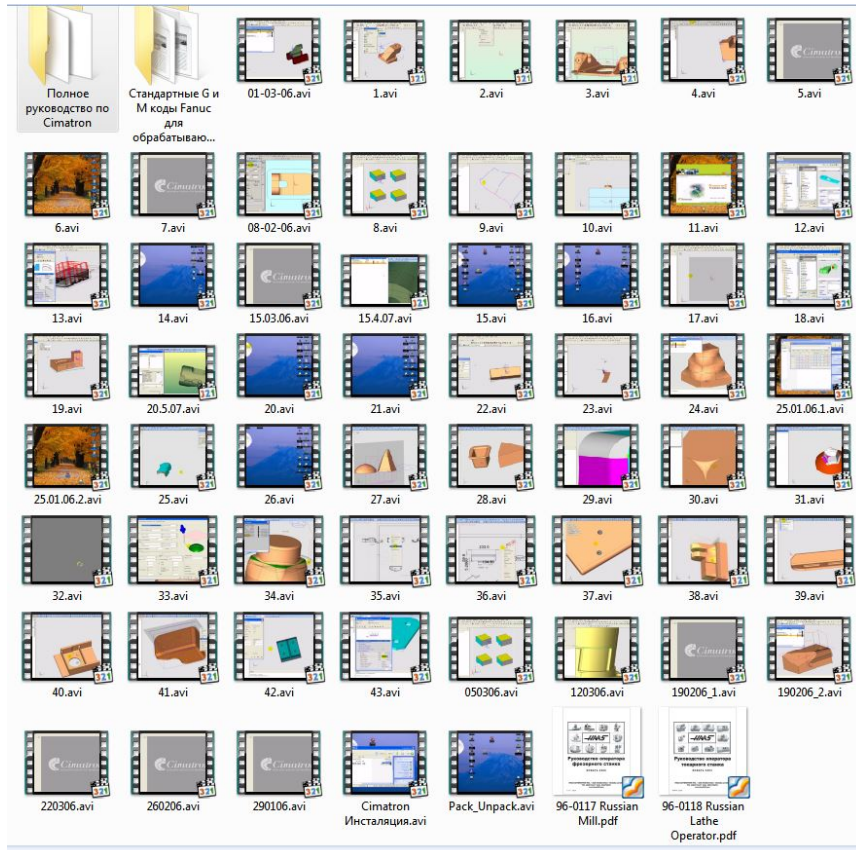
Полное руководство по Cimatron

Стандартные G и M коды Fanuc для обрабатываю...

01-03-06.avi

1.avi

2.avi

3.avi

4.avi

5.avi

6.avi

7.avi

08-02-06.avi

8.avi

9.avi

10.avi

11.avi

12.avi

13.avi

14.avi

15.03.06.avi

15.4.07.avi

15.avi

16.avi

17.avi

18.avi

19.avi

20.5.07.avi

20.avi

21.avi

22.avi

23.avi

24.avi

25.01.06.1.avi

25.01.06.2.avi

25.avi

26.avi

27.avi

28.avi

29.avi

30.avi

31.avi

32.avi

33.avi

34.avi

35.avi

36.avi

37.avi

38.avi

39.avi

40.avi

41.avi

42.avi

43.avi

050306.avi

120306.avi

190206_1.avi

190206_2.avi

220306.avi

260206.avi

290106.avi

Cimatron Инсталяция.avi

Pack_Unpack.avi

96-0117 Russian Mill.pdf

96-0118 Russian Lathe Operator.pdf